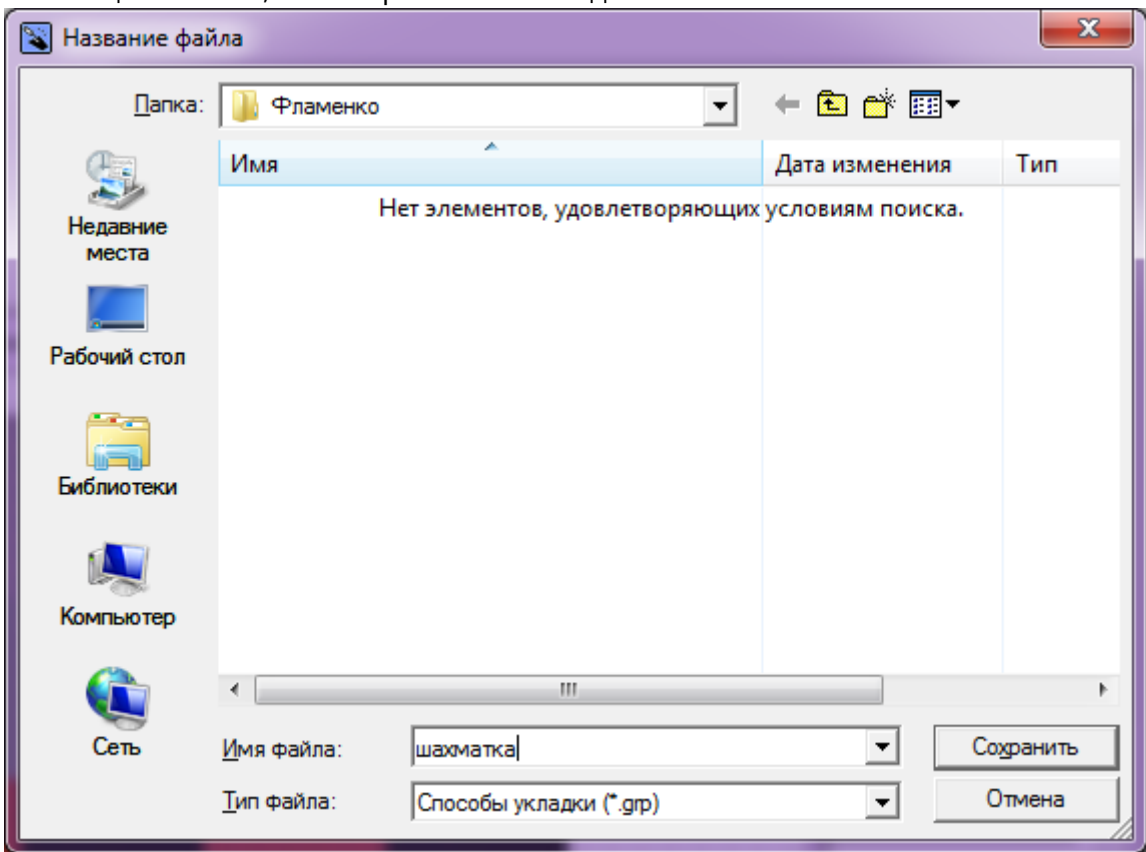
Название файла

Папка: Фламенко

Имя
Дата изменения
Тип

Нет элементов, удовлетворяющих условиям поиска.

Недавние места
Рабочий стол
Библиотеки
Компьютер
Сеть

Имя файла: шахматка
Тип файла: Способы укладки (*.grp)

Сохранить
Отмена